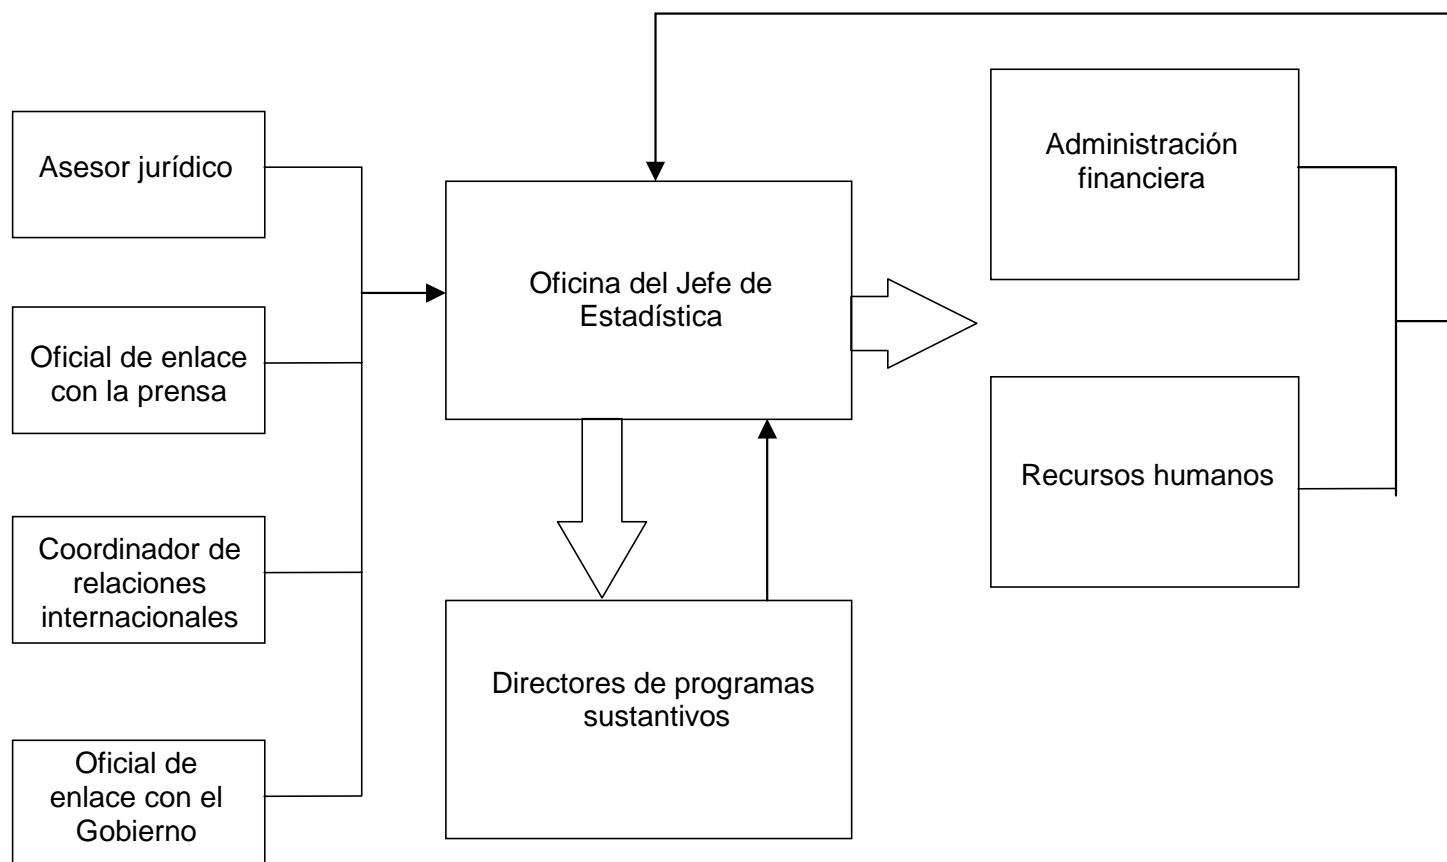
Asesor jurídico

Oficial de enlace con la prensa

Coordinador de relaciones internacionales

Oficial de enlace con el Gobierno

Oficina del Jefe de Estadística

Directores de programas sustantivos

Administración financiera

Recursos humanos